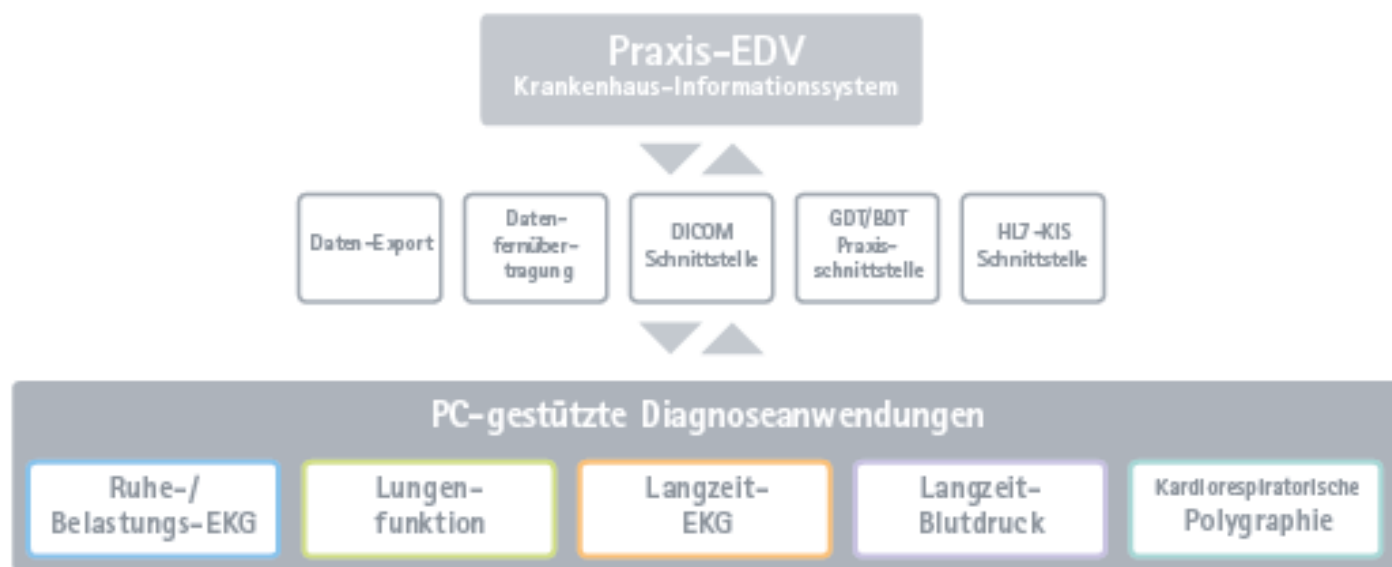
Praxis-EDV
Krankenhaus-Informationssystem

Daten-Export

Datenfernübertragung

DICOM Schnittstelle

GDT/BDT Praxisschnittstelle

HL7-KIS Schnittstelle

PC-gestützte Diagnoseanwendungen

Ruhe-/ Belastungs-EKG

Lungenfunktion

Langzeit-EKG

Langzeit-Blutdruck

Kardiorespiratorische Polygraphie